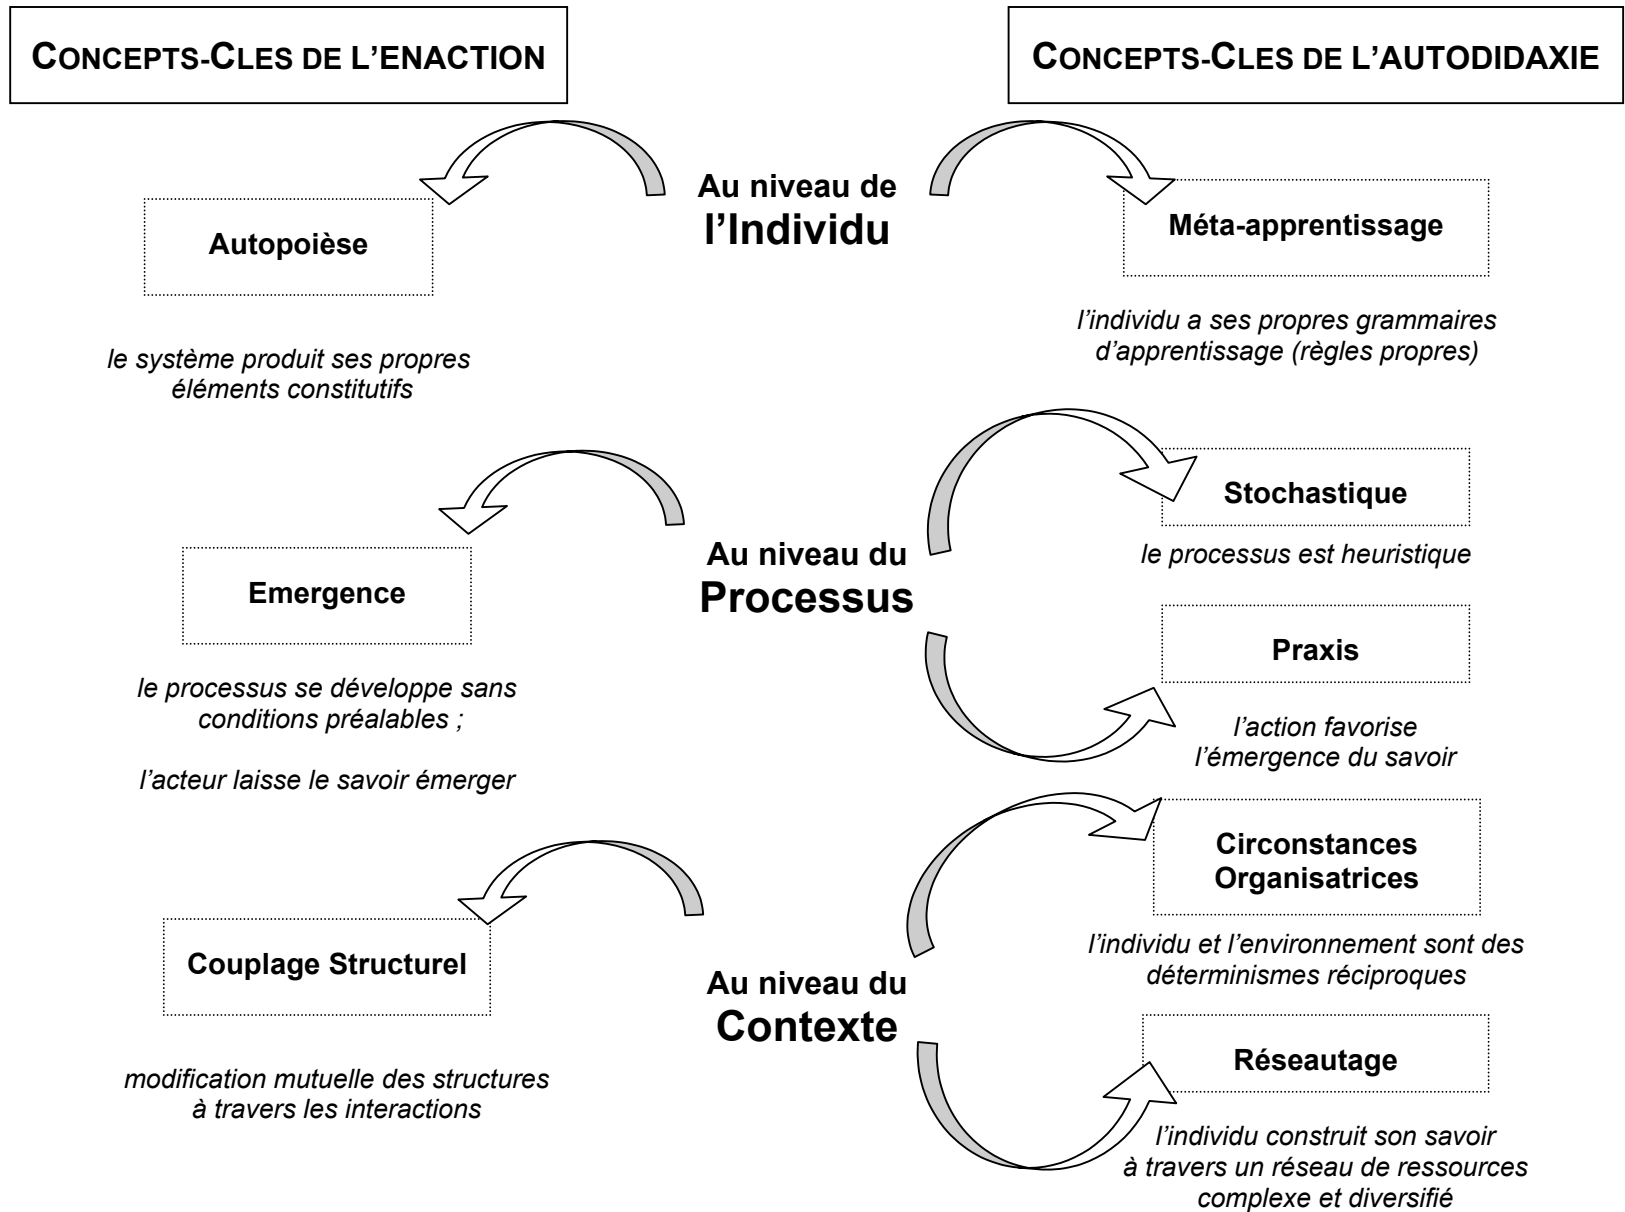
CONCEPTS-CLES DE L'ENACTION

CONCEPTS-CLES DE L'AUTODIDAXIE

Au niveau de l'Individu

Autopoièse

le système produit ses propres éléments constitutifs

Méta-apprentissage

l'individu a ses propres grammaires d'apprentissage (règles propres)

Au niveau du Processus

Emergence

le processus se développe sans conditions préalables ;

l'acteur laisse le savoir émerger

Stochastique

le processus est heuristique

Praxis

l'action favorise l'émergence du savoir

Au niveau du Contexte

Couplage Structurel

modification mutuelle des structures à travers les interactions

Circonstances Organisatrices

l'individu et l'environnement sont des déterminismes réciproques

Réseautage

l'individu construit son savoir à travers un réseau de ressources complexe et diversifié